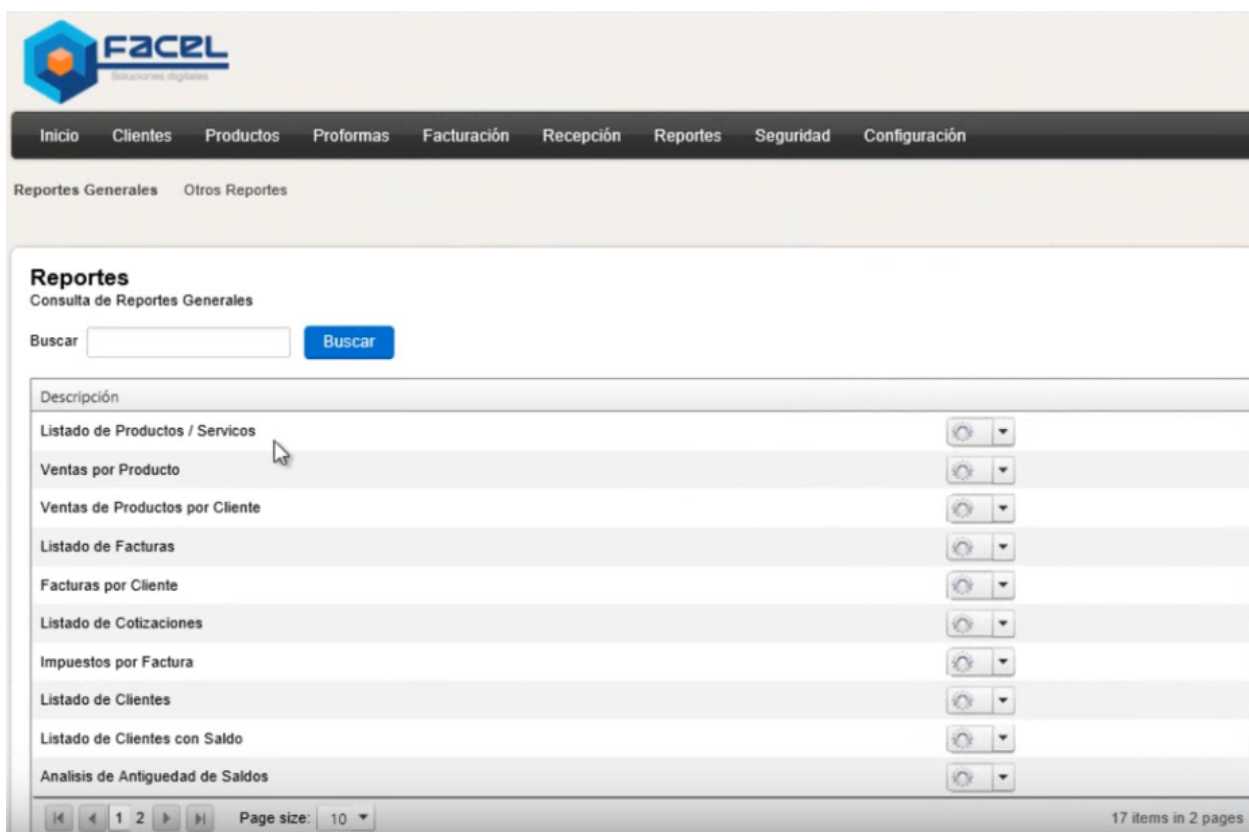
FACEL
Soluciones digitales

Inicio Clientes Productos Proformas Facturación Recepción Reportes Seguridad Configuración

Reportes Generales Otros Reportes

Reportes
Consulta de Reportes Generales

Buscar Buscar

| Descripción | |
|---|---|
| Listado de Productos / Servicos | |
| Ventas por Producto | |
| Ventas de Productos por Cliente | |
| Listado de Facturas | |
| Facturas por Cliente | |
| Listado de Cotizaciones | |
| Impuestos por Factura | |
| Listado de Clientes | |
| Listado de Clientes con Saldo | |
| Analisis de Antiguedad de Saldos | |

1 2 Page size: 10 17 items in 2 pages